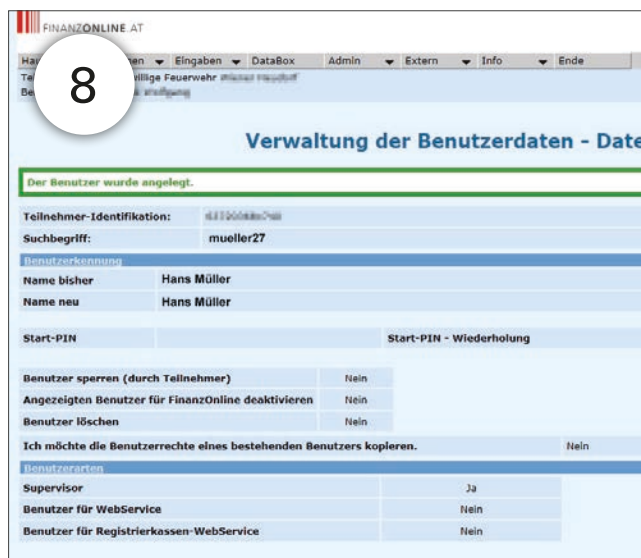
FINANZONLINE.AT

Ha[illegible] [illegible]en Eingaben DataBox Admin Extern Info Ende

8

Te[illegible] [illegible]illige Feuerwehr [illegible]

Be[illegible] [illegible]

Verwaltung der Benutzerdaten - Date

Der Benutzer wurde angelegt.

| | |
|---|---|
| Teilnehmer-Identifikation: | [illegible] |
| Suchbegriff: | mueller27 |

Benutzerkennung

| | |
|---|---|
| Name bisher | Hans Müller |
| Name neu | Hans Müller |

Start-PIN Start-PIN - Wiederholung

| | |
|---|---|
| Benutzer sperren (durch Teilnehmer) | Nein |
| Angezeigten Benutzer für FinanzOnline deaktivieren | Nein |
| Benutzer löschen | Nein |
| Ich möchte die Benutzerrechte eines bestehenden Benutzers kopieren. | Nein |

Benutzerarten

| | |
|---|---|
| Supervisor | Ja |
| Benutzer für WebService | Nein |
| Benutzer für Registrierkassen-WebService | Nein |